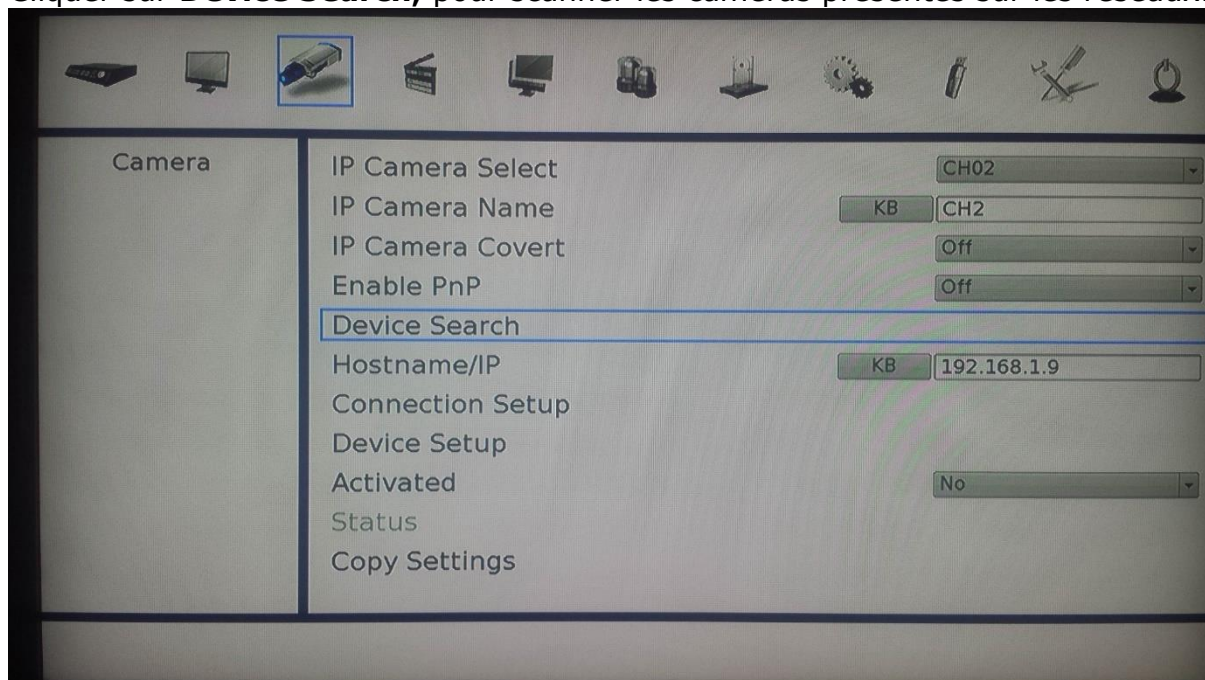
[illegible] **Device Search,** pour scanner les caméras présentes sur les réseau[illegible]

Camera

IP Camera Select CH02

IP Camera Name KB CH2

IP Camera Covert Off

Enable PnP Off

Device Search

Hostname/IP KB 192.168.1.9

Connection Setup

Device Setup

Activated No

Status

Copy Settings